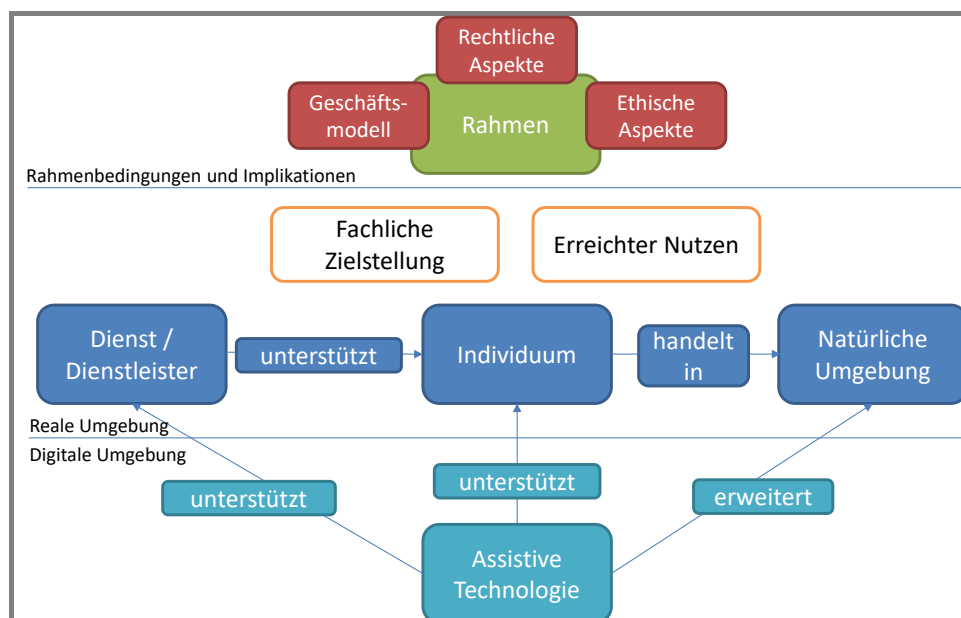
Rechtliche Aspekte

Geschäftsmodell

Rahmen

Ethische Aspekte

Rahmenbedingungen und Implikationen

Fachliche Zielstellung

Erreichter Nutzen

Dienst / Dienstleister

unterstützt

Individuum

handelt in

Natürliche Umgebung

Reale Umgebung

Digitale Umgebung

unterstützt

unterstützt

erweitert

Assistive Technologie